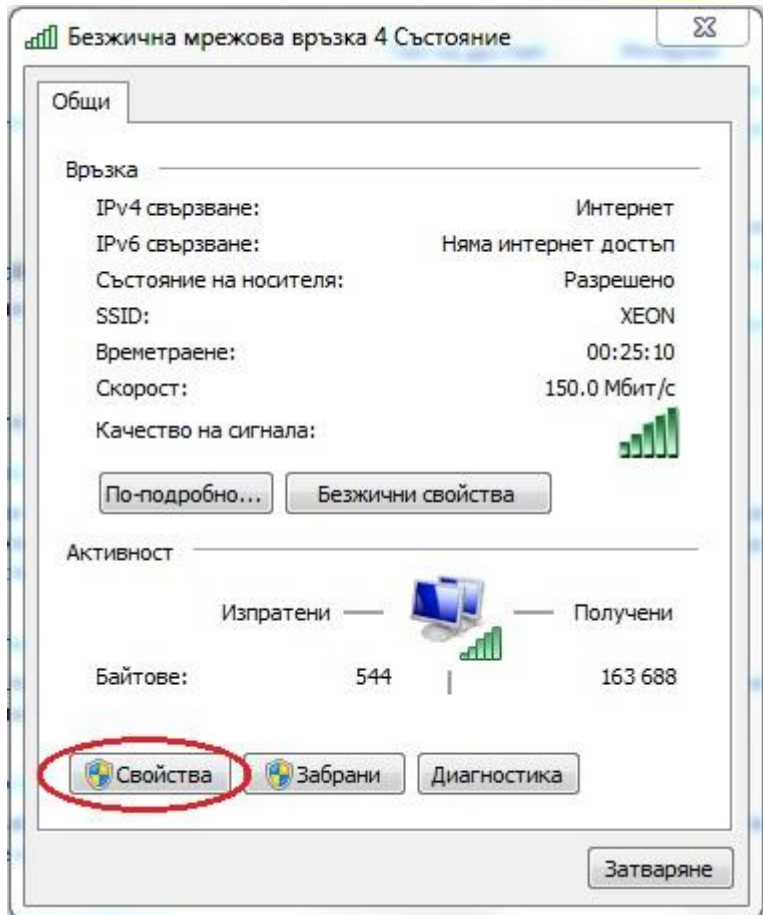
Безжична мрежова връзка 4 Състояние

Общи

Връзка

IPv4 свързване: Интернет
IPv6 свързване: Няма интернет достъп
Състояние на носителя: Разрешено
SSID: XEON
Времетраене: 00:25:10
Скорост: 150.0 Мбит/с
Качество на сигнала:

По-подробно... Безжични свойства

Активност

Изпратени — — Получени

Байтове: 544 163 688

Свойства Забрани Диагностика

Затваряне